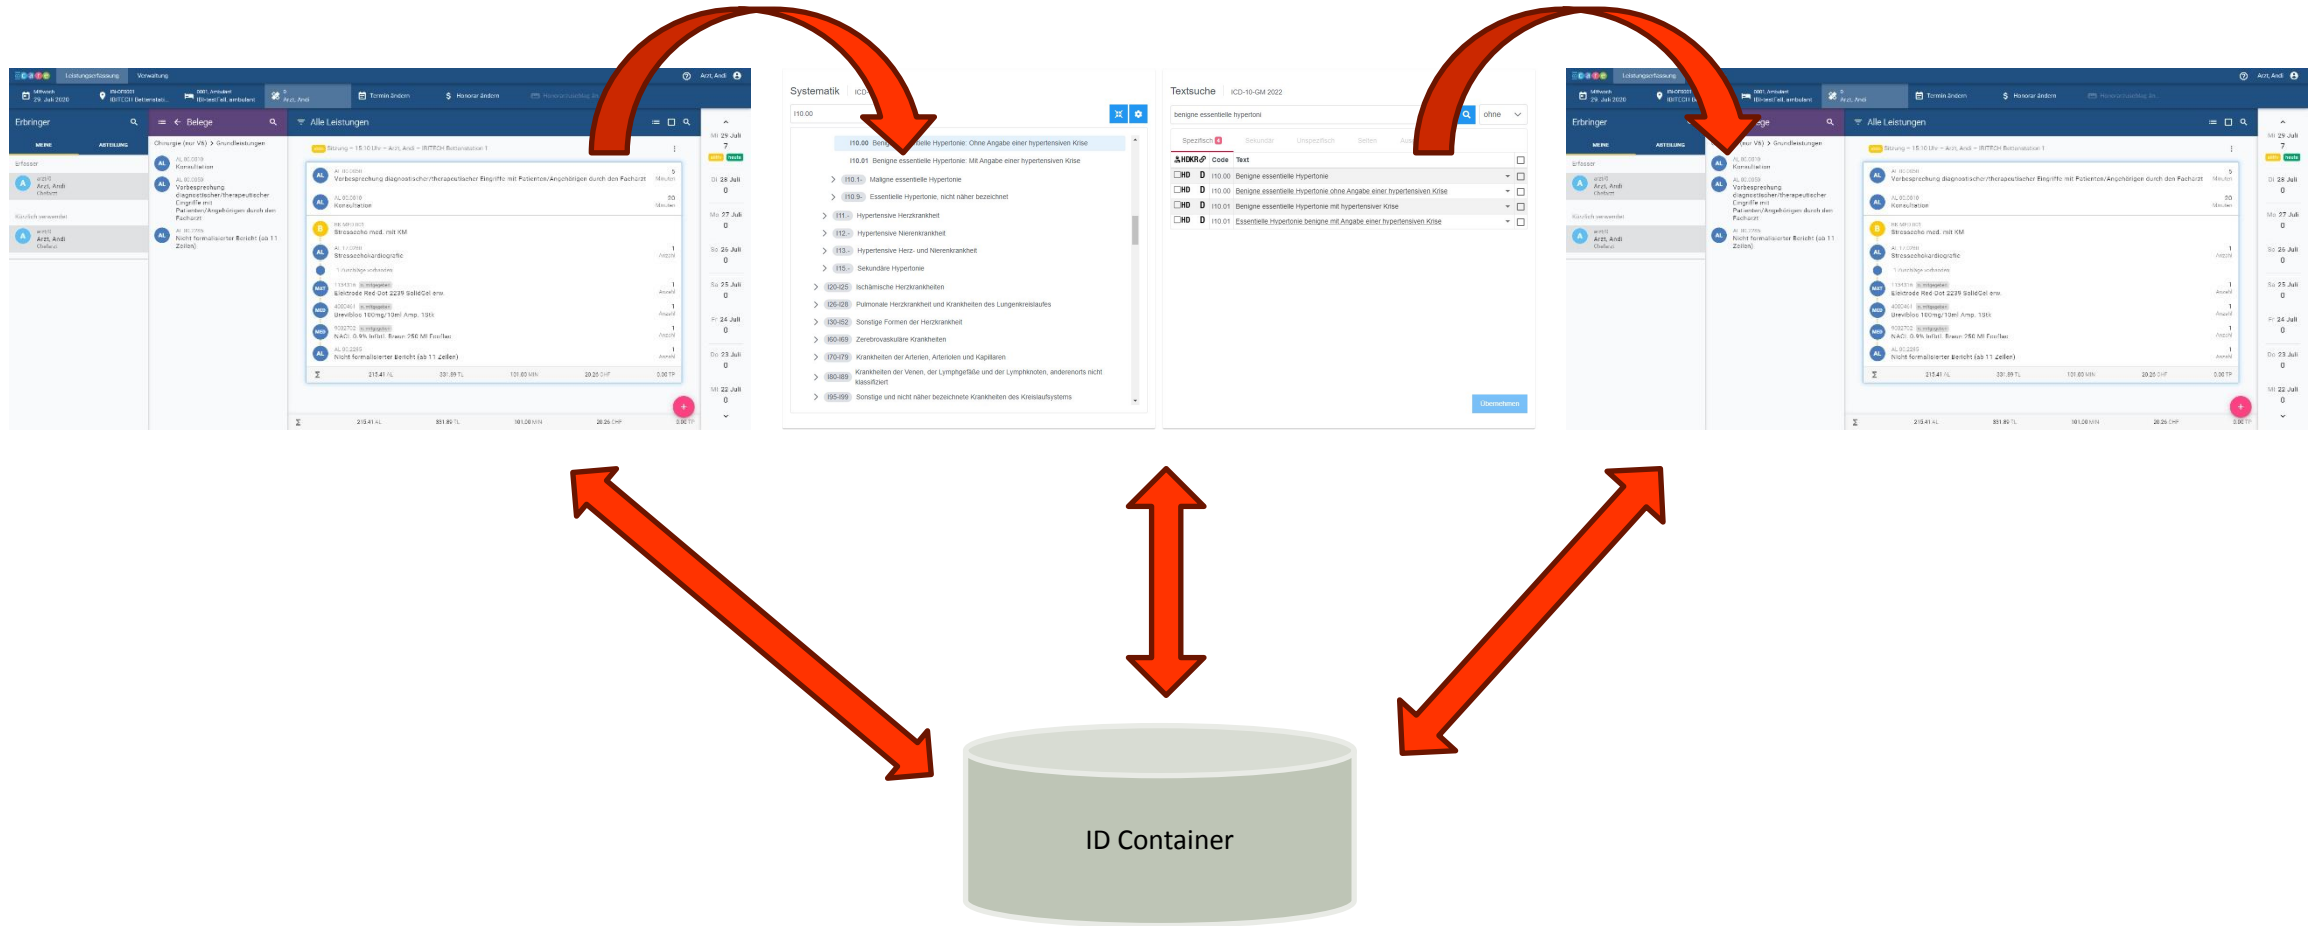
Leistungserfassung Verwaltung

Arzt, Andi

29. Juli 2020

Termin ändern

Honorar ändern

Erbringer

Belege

Alle Leistungen

Chirurgie (nur V6) > Grundleistungen

Konsultation

Vorbesprechung diagnostischer/therapeutischer Eingriffe mit Patienten/Angehörigen durch den Facharzt

Nicht formalisierter Bericht (ab 11 Zeilen)

Vorbesprechung diagnostischer/therapeutischer Eingriffe mit Patienten/Angehörigen durch den Facharzt

Konsultation

Strassache med. mit KM

Stressechokardiografie

Elektrode Red Dot 2239 SolidGel erw.

Urevibloc 100mg/10ml Amp. 10St

NACl 0.9% Infusl. Braun 250 Ml Ecoflac

Nicht formalisierter Bericht (ab 11 Zeilen)

Mi 29 Juli
Di 28 Juli
Mo 27 Juli
So 26 Juli
Sa 25 Juli
Fr 24 Juli
Do 23 Juli
Mi 22 Juli

Systematik ICD

I10.00

I10.00 Benigne essentielle Hypertonie: Ohne Angabe einer hypertensiven Krise

I10.01 Benigne essentielle Hypertonie: Mit Angabe einer hypertensiven Krise

I10.1- Maligne essentielle Hypertonie

I10.9- Essentielle Hypertonie, nicht näher bezeichnet

I11.- Hypertensive Herzkrankheit

I12.- Hypertensive Nierenkrankheit

I13.- Hypertensive Herz- und Nierenkrankheit

I15.- Sekundäre Hypertonie

I20-I25 Ischämische Herzkrankheiten

I26-I28 Pulmonale Herzkrankheit und Krankheiten des Lungenkreislaufes

I30-I52 Sonstige Formen der Herzkrankheit

I60-I69 Zerebrovaskuläre Krankheiten

I70-I79 Krankheiten der Arterien, Arteriolen und Kapillaren

I80-I89 Krankheiten der Venen, der Lymphgefäße und der Lymphknoten, anderenorts nicht klassifiziert

I95-I99 Sonstige und nicht näher bezeichnete Krankheiten des Kreislaufsystems

Textsuche ICD-10-GM 2022

benigne essentielle hypertoni

ohne

Spezifisch Sekundär Unspezifisch Selten

HDKR Code Text

| HD | D | I10.00 | Benigne essentielle Hypertonie |
|---|---|---|---|
| HD | D | I10.00 | Benigne essentielle Hypertonie ohne Angabe einer hypertensiven Krise |
| HD | D | I10.01 | Benigne essentielle Hypertonie mit hypertensiver Krise |
| HD | D | I10.01 | Essentielle Hypertonie benigne mit Angabe einer hypertensiven Krise |

Übernehmen

ID Container